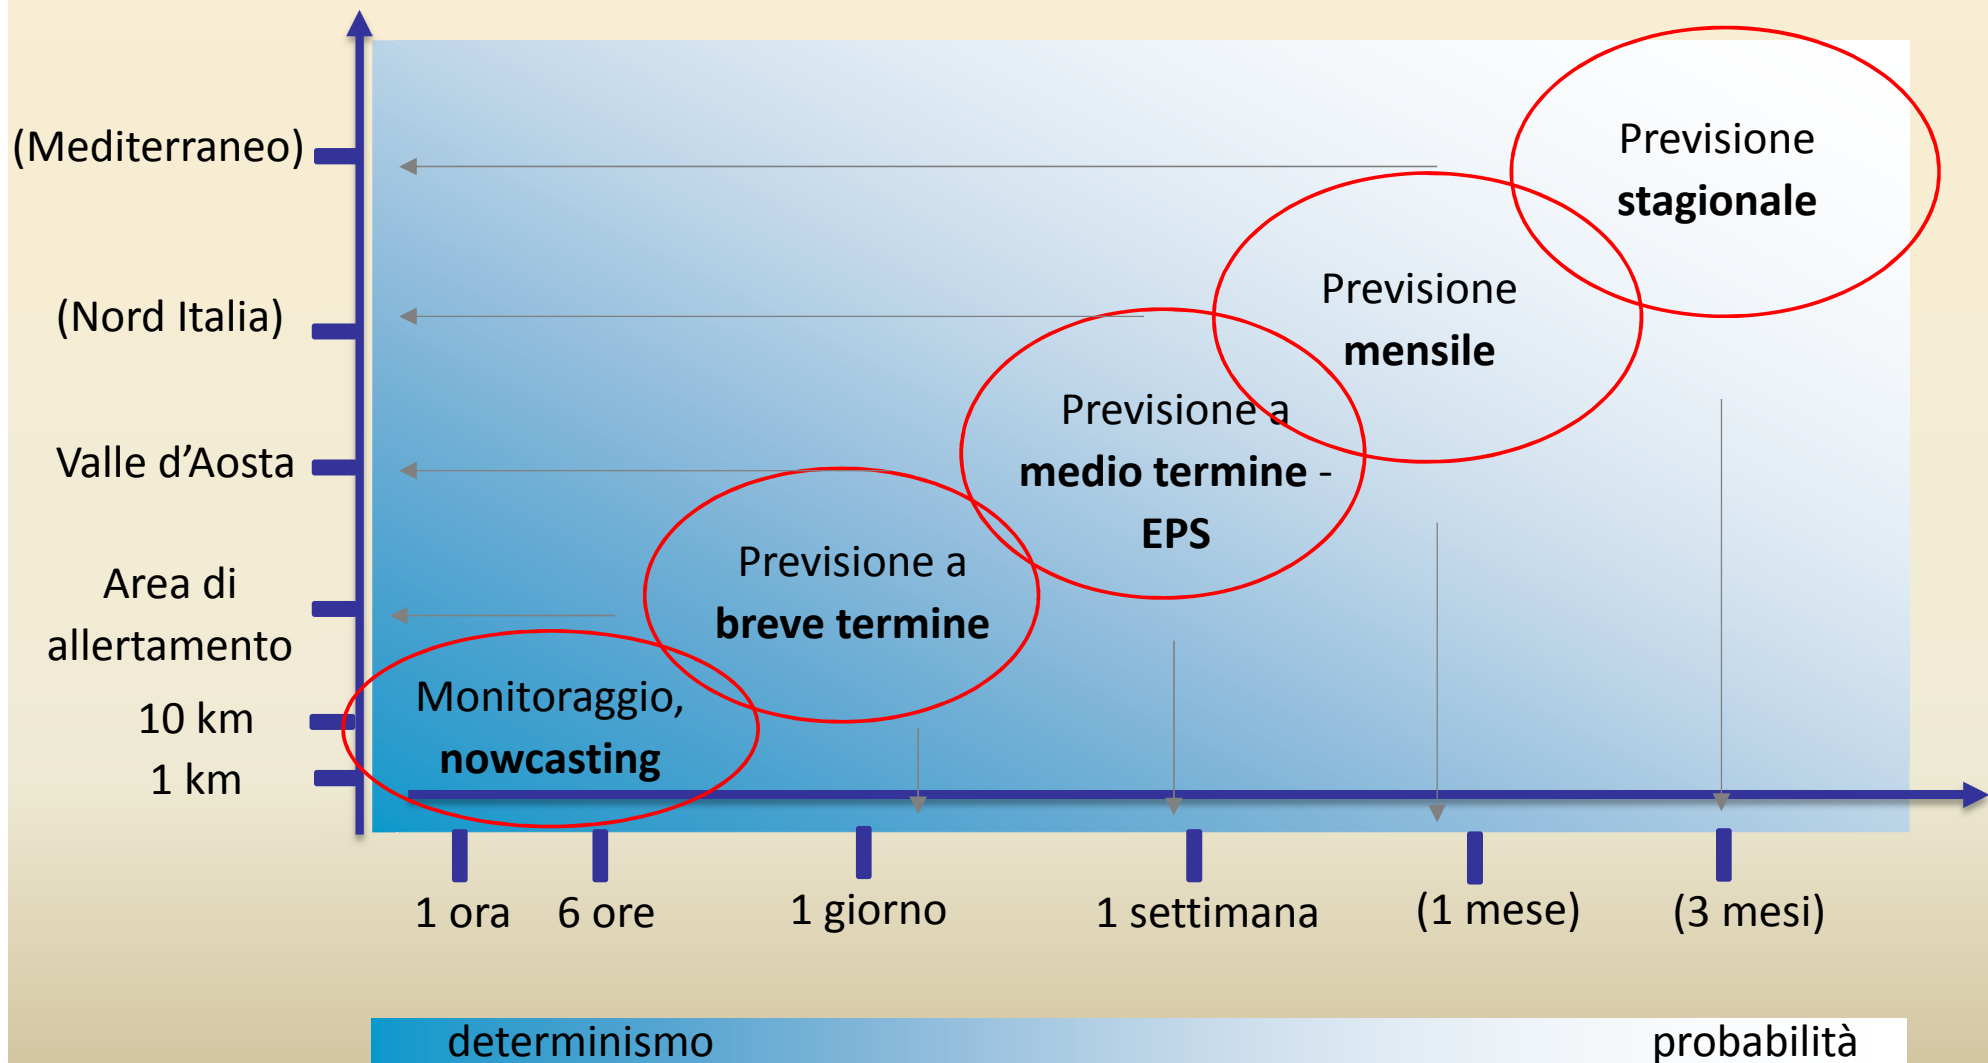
(Mediterraneo)

(Nord Italia)

Valle d'Aosta

Area di allertamento

10 km

1 km

Previsione **stagionale**

Previsione **mensile**

Previsione a **medio termine - EPS**

Previsione a **breve termine**

Monitoraggio, **nowcasting**

1 ora

6 ore

1 giorno

1 settimana

(1 mese)

(3 mesi)

determinismo

probabilità